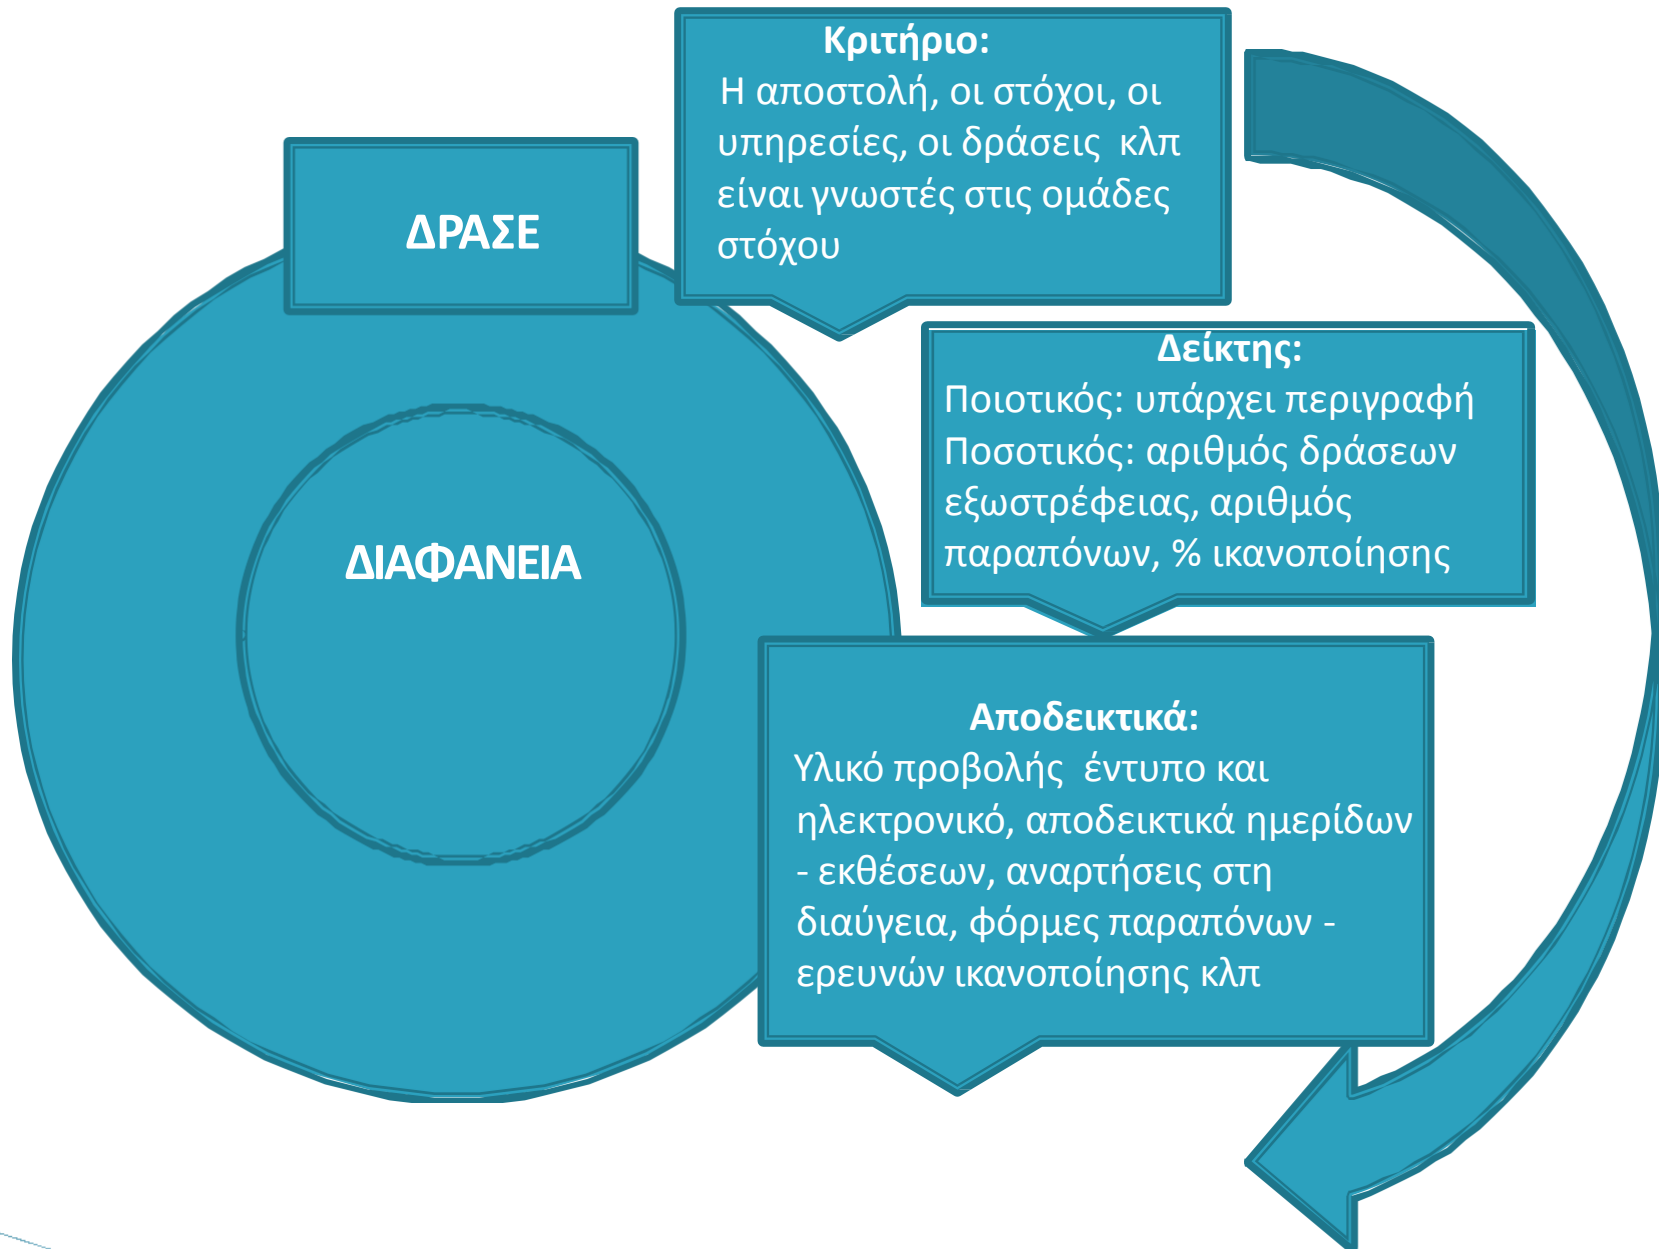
ΔΡΑΣΕ

ΔΙΑΦΑΝΕΙΑ

Κριτήριο:
Η αποστολή, οι στόχοι, οι υπηρεσίες, οι δράσεις κλπ είναι γνωστές στις ομάδες στόχου

Δείκτης:
Ποιοτικός: υπάρχει περιγραφή
Ποσοτικός: αριθμός δράσεων εξωστρέφειας, αριθμός παραπόνων, % ικανοποίησης

Αποδεικτικά:
Υλικό προβολής έντυπο και ηλεκτρονικό, αποδεικτικά ημερίδων - εκθέσεων, αναρτήσεις στη διαύγεια, φόρμες παραπόνων - ερευνών ικανοποίησης κλπ